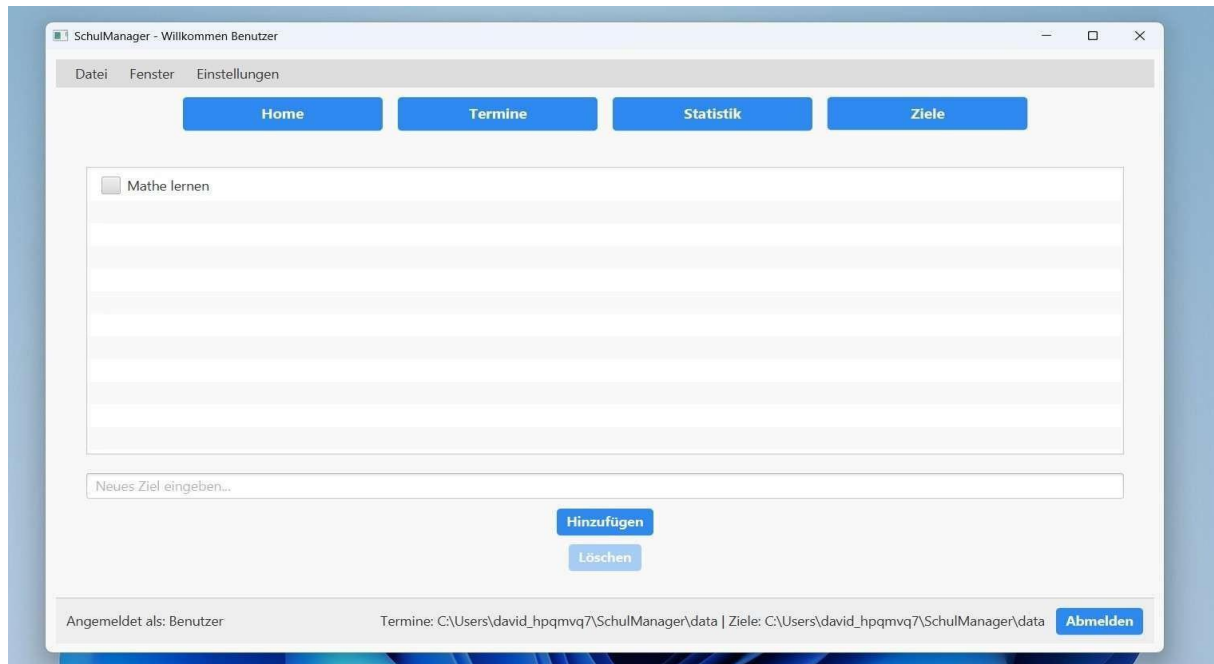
SchulManager - Willkommen Benutzer

Datei Fenster Einstellungen

Home
Termine
Statistik
Ziele

Mathe lernen

Neues Ziel eingeben...

Hinzufügen
Löschen

Angemeldet als: Benutzer
Termine: C:\Users\david_hpqmvq7\SchulManager\data | Ziele: C:\Users\david_hpqmvq7\SchulManager\data
Abmelden